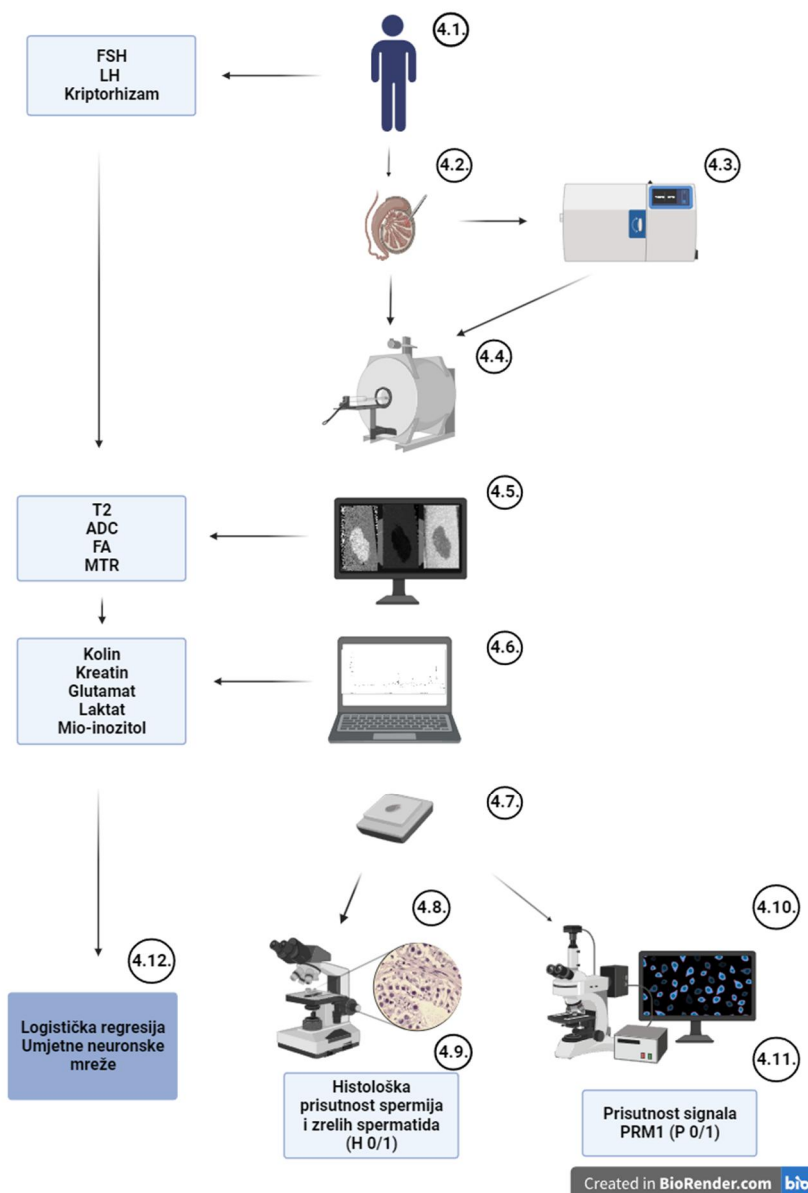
FSH
LH
Kriptorhizam

4.1.

4.2.

4.3.

4.4.

T2
ADC
FA
MTR

4.5.

Kolin
Kreatin
Glutamat
Laktat
Mio-inozitol

4.6.

4.7.

4.8.

4.10.

4.12.

Logistička regresija
Umjetne neuronske mreže

4.9.

4.11.

Histološka prisutnost spermija i zrelih spermatida (H 0/1)

Prisutnost signala PRM1 (P 0/1)

Created in BioRender.com bio